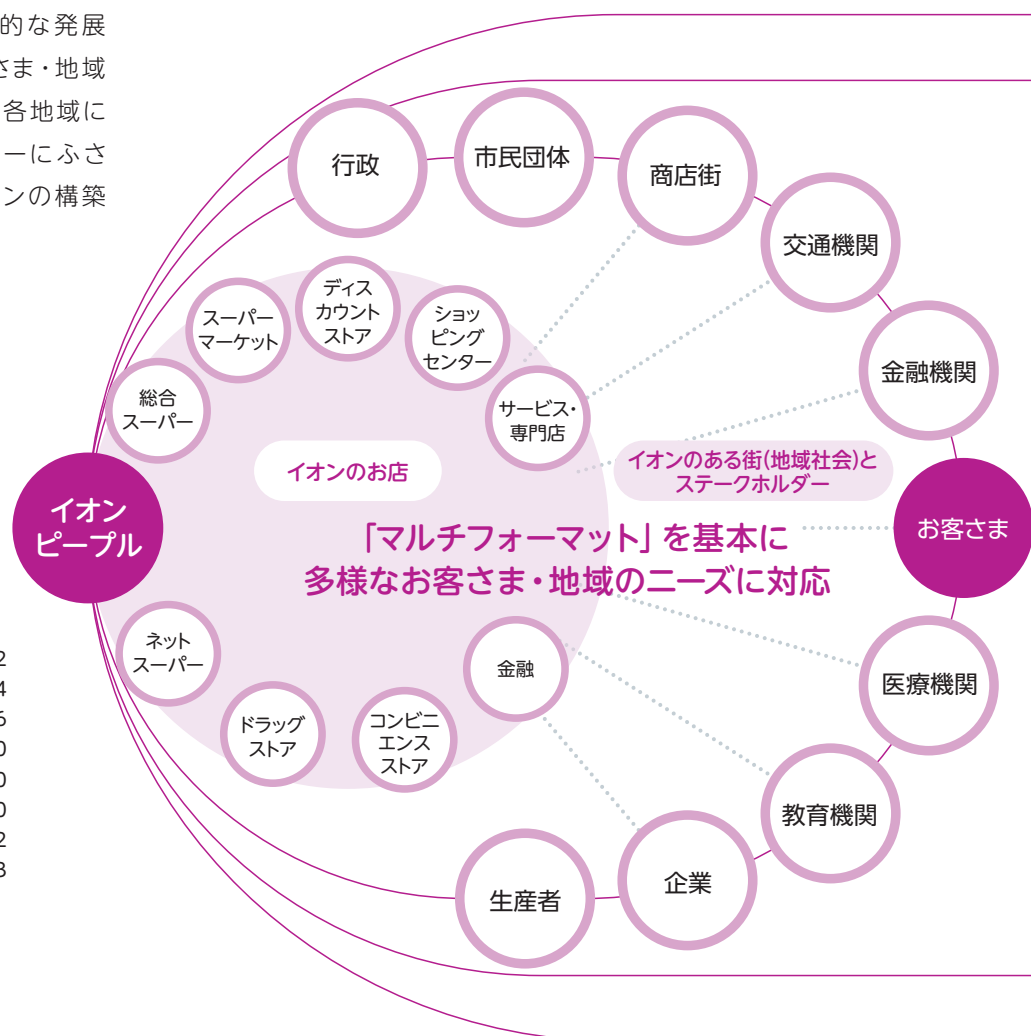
的な発展
さま・地域
各地域に
ーにふさ
ンの構築

行政
市民団体
商店街
交通機関
金融機関
お客さま
医療機関
教育機関
企業
生産者

ディスカウントストア
スーパーマーケット
ショッピングセンター
総合スーパー
サービス・専門店
イオンのお店
イオンのある街(地域社会)とステークホルダー
イオンピープル
「マルチフォーマット」を基本に
多様なお客さま・地域のニーズに対応
ネットスーパー
金融
ドラッグストア
コンビニエンスストア

2
4
5
0
0
0
2
3